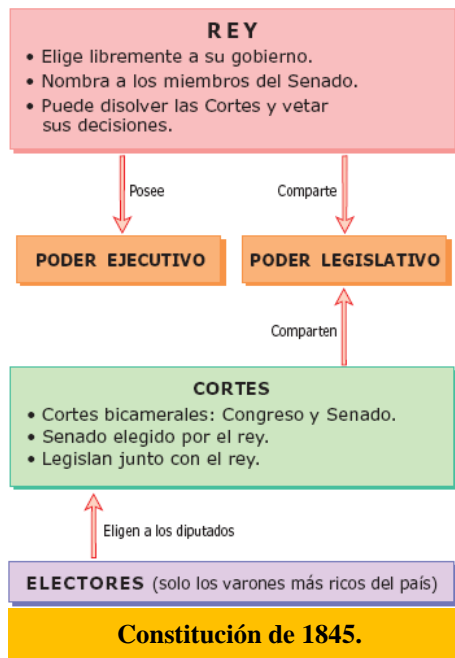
REY
• Elige libremente a su gobierno.
• Nombra a los miembros del Senado.
• Puede disolver las Cortes y vetar sus decisiones.

Posee

Comparte

PODER EJECUTIVO

PODER LEGISLATIVO

Comparten

CORTES
• Cortes bicamerales: Congreso y Senado.
• Senado elegido por el rey.
• Legislan junto con el rey.

Eligen a los diputados

ELECTORES (solo los varones más ricos del país)

Constitución de 1845.